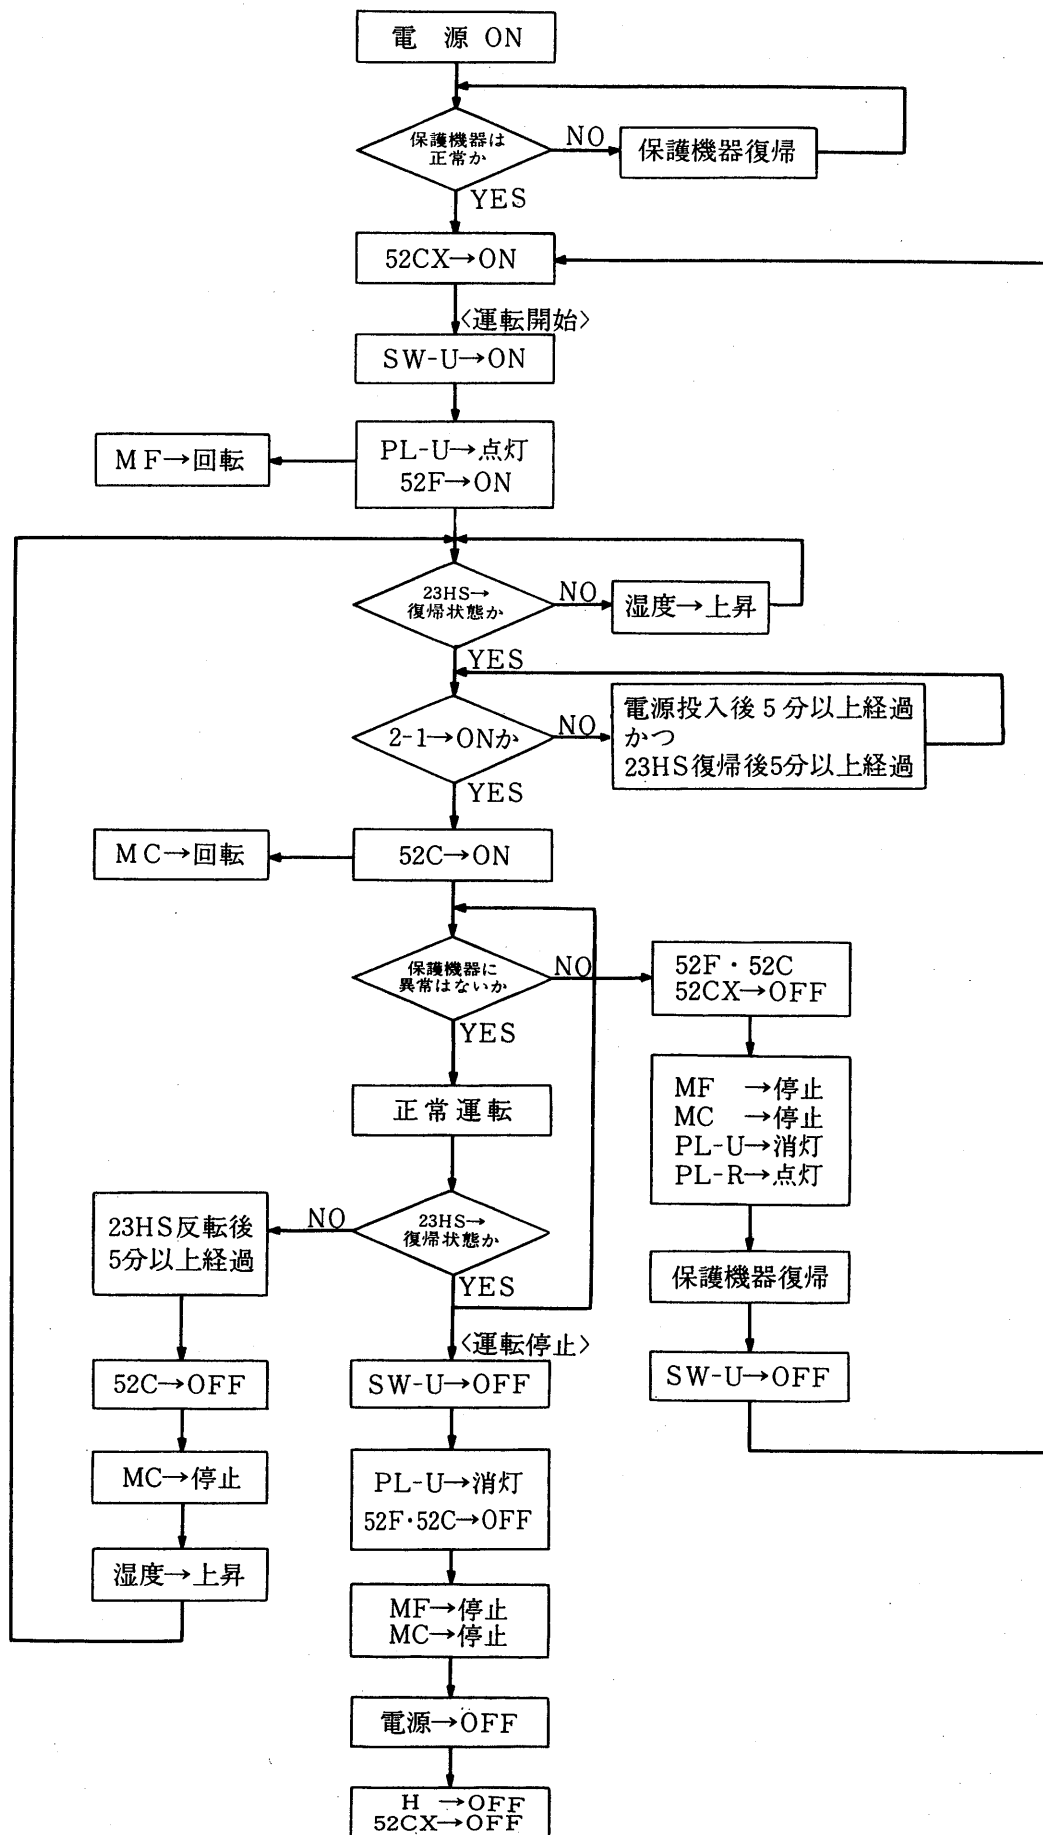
電 源 ON

保護機器は正常か

NO

保護機器復帰

YES

52CX→ON

〈運転開始〉

SW-U→ON

MF→回転

PL-U→点灯
52F→ON

23HS→復帰状態か

NO

湿度→上昇

YES

2-1→ONか

NO

電源投入後5分以上経過
かつ
23HS復帰後5分以上経過

YES

MC→回転

52C→ON

保護機器に異常はないか

NO

52F・52C
52CX→OFF

YES

MF →停止
MC →停止
PL-U→消灯
PL-R→点灯

正常運転

保護機器復帰

23HS反転後
5分以上経過

NO

23HS→復帰状態か

YES

〈運転停止〉

SW-U→OFF

52C→OFF

SW-U→OFF

MC→停止

PL-U→消灯
52F・52C→OFF

湿度→上昇

MF→停止
MC→停止

電源→OFF

H →OFF
52CX→OFF